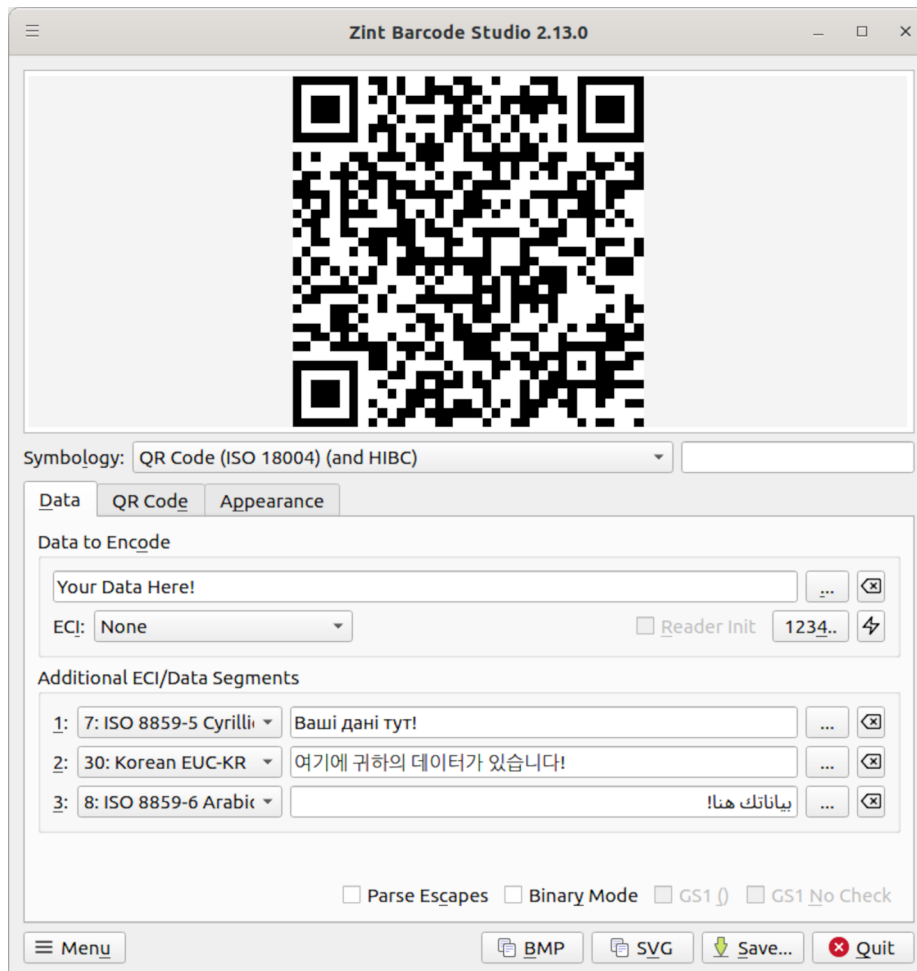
Zint Barcode Studio 2.13.0

Symbology: QR Code (ISO 18004) (and HIBC)

Data | QR Code | Appearance

Data to Encode

Your Data Here!

...

ECI: None

Reader Init

1234..

Additional ECI/Data Segments

1: 7: ISO 8859-5 Cyrilli
Ваші дані тут!
...

2: 30: Korean EUC-KR
여기에 귀하의 데이터가 있습니다!
...

3: 8: ISO 8859-6 Arabi
بياناتك هنا!
...

Parse Escapes
Binary Mode
GS1 ()
GS1 No Check

Menu
BMP
SVG
Save...
Quit